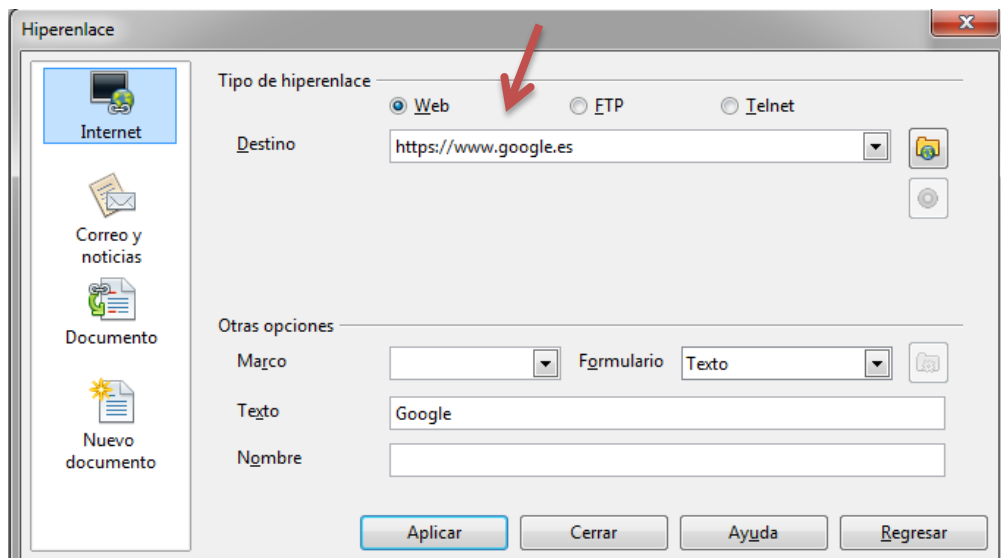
Hiperenlace

Internet

Correo y noticias

Documento

Nuevo documento

Tipo de hiperenlace

Web

FTP

Telnet

Destino

https://www.google.es

Otras opciones

Marco

Formulario

Texto

Texto

Google

Nombre

Aplicar

Cerrar

Ayuda

Regresar